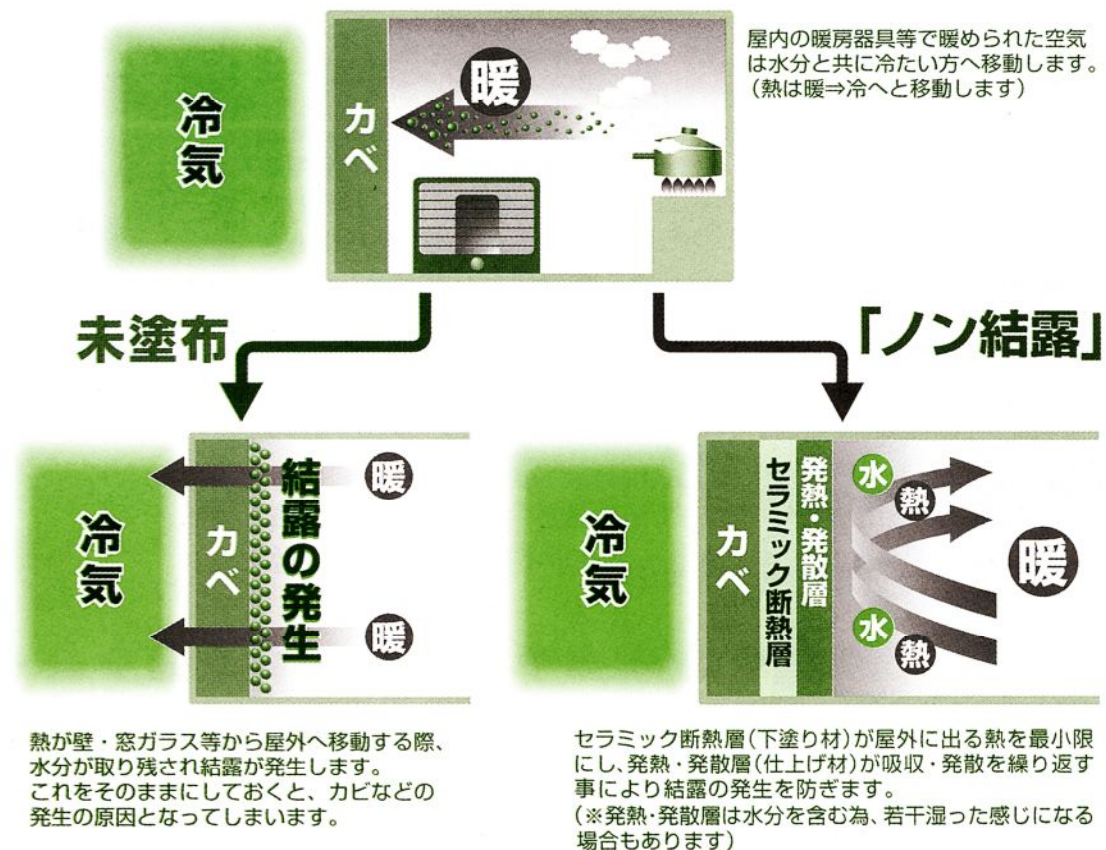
冷気

カベ

暖

屋内の暖房器具等で暖められた空気は水分と共に冷たい方へ移動します。(熱は暖⇒冷へと移動します)

未塗布

「ノン結露」

冷気

カベ

結露の発生

暖

暖

冷気

カベ

セラミック断熱層

発熱・発散層

水

熱

水

熱

暖

熱が壁・窓ガラス等から屋外へ移動する際、水分が取り残され結露が発生します。これをそのままにしておくと、カビなどの発生の原因となってしまいます。

セラミック断熱層(下塗り材)が屋外に出る熱を最小限にし、発熱・発散層(仕上げ材)が吸収・発散を繰り返す事により結露の発生を防ぎます。
(※発熱・発散層は水分を含む為、若干湿った感じになる場合もあります)